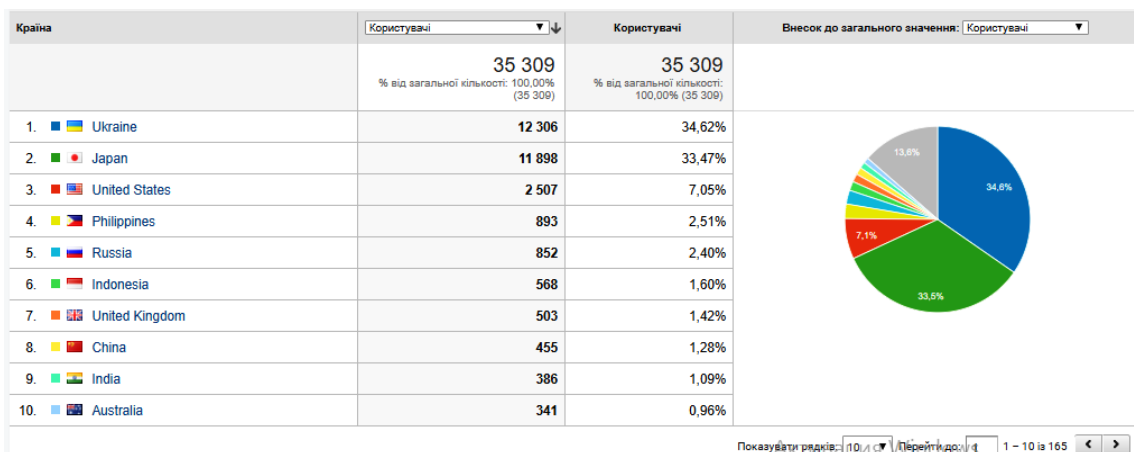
| Країна | Користувачі ▼ | Користувачі | Внесок до загального значення: Користувачі ▼ |
|---|---|---|---|
| | 35 309 % від загальної кількості: 100,00% (35 309) | 35 309 % від загальної кількості: 100,00% (35 309) | |
| 1. Ukraine | 12 306 | 34,62% | |
| 2. Japan | 11 898 | 33,47% | |
| 3. United States | 2 507 | 7,05% | |
| 4. Philippines | 893 | 2,51% | |
| 5. Russia | 852 | 2,40% | |
| 6. Indonesia | 568 | 1,60% | |
| 7. United Kingdom | 503 | 1,42% | |
| 8. China | 455 | 1,28% | |
| 9. India | 386 | 1,09% | |
| 10. Australia | 341 | 0,96% | |

13,6%
34,6%
7,1%
33,5%

Показувати рядків: 10 ▼ Перейти до: 1 1 – 10 із 165 < >